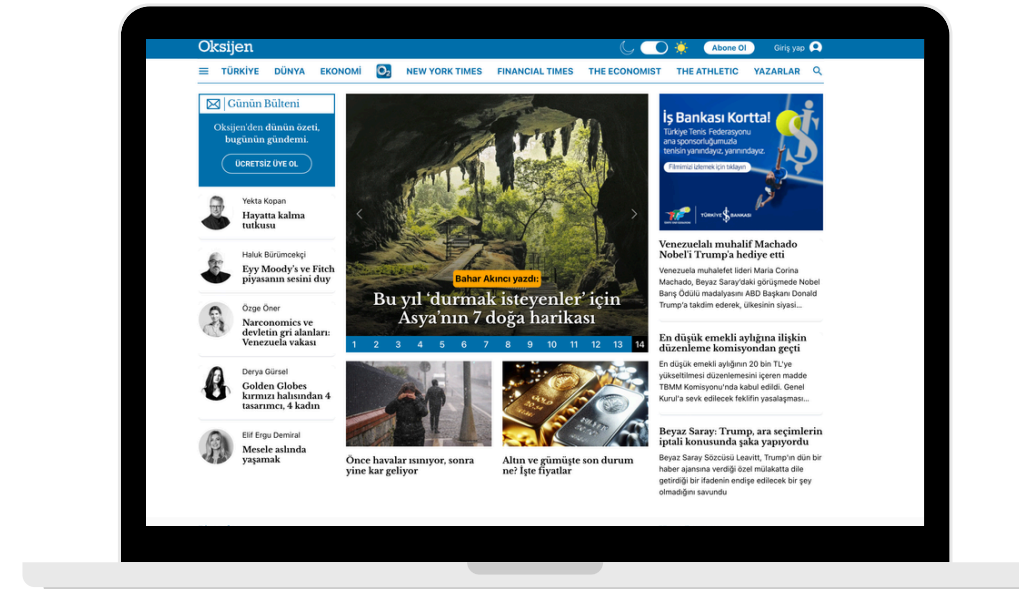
Oksijen

Abone Ol

Giriş yap

TÜRKİYE DÜNYA EKONOMİ NEW YORK TIMES FINANCIAL TIMES THE ECONOMIST THE ATHLETIC YAZARLAR

Günün Bülteni

Oksijen'den dünün özeti, bugünün gündemi.

ÜCRETSİZ ÜYE OL

Yekta Kopan
Hayatta kalma tutkusu

Haluk Bürümcekçi
Eyy Moody's ve Fitch piyasanın sesini duy

Özge Öner
Narconomics ve devletin gri alanları: Venezuela vakası

Derya Gürsel
Golden Globes kırmızı halısından 4 tasarımcı, 4 kadın

Elif Ergu Demiral
Mesele aslında yaşamak

Bahar Akıncı yazdı:
Bu yıl 'durmak isteyenler' için Asya'nın 7 doğa harikası

1 2 3 4 5 6 7 8 9 10 11 12 13 14

Önce havalar ısınıyor, sonra yine kar geliyor

Altın ve gümüşte son durum ne? İşte fiyatlar

İş Bankası Kortta!
Türkiye Tenis Federasyonu ana sponsorluğumuzla tenisin yanındayız, yanınızdayız.
Filmimizi izlemek için tıklayın
TÜRKİYE İŞ BANKASI

Venezuelalı muhalif Machado Nobel'i Trump'a hediye etti
Venezuela muhalefet lideri Maria Corina Machado, Beyaz Saray'daki görüşmede Nobel Barış Ödülü madalyasını ABD Başkanı Donald Trump'a takdim ederek, ülkesinin siyasi...

En düşük emekli aylığına ilişkin düzenleme komisyondan geçti
En düşük emekli aylığının 20 bin TL'ye yükseltilmesi düzenlemesini içeren madde TBMM Komisyonu'nda kabul edildi. Genel Kurul'a sevk edilecek teklifin yasalaşması...

Beyaz Saray: Trump, ara seçimlerin iptali konusunda şaka yapıyordu
Beyaz Saray Sözcüsü Leavitt, Trump'ın dün bir haber ajansına verdiği özel mülakatta dile getirdiği bir ifadenin endişe edilecek bir şey olmadığını savundu